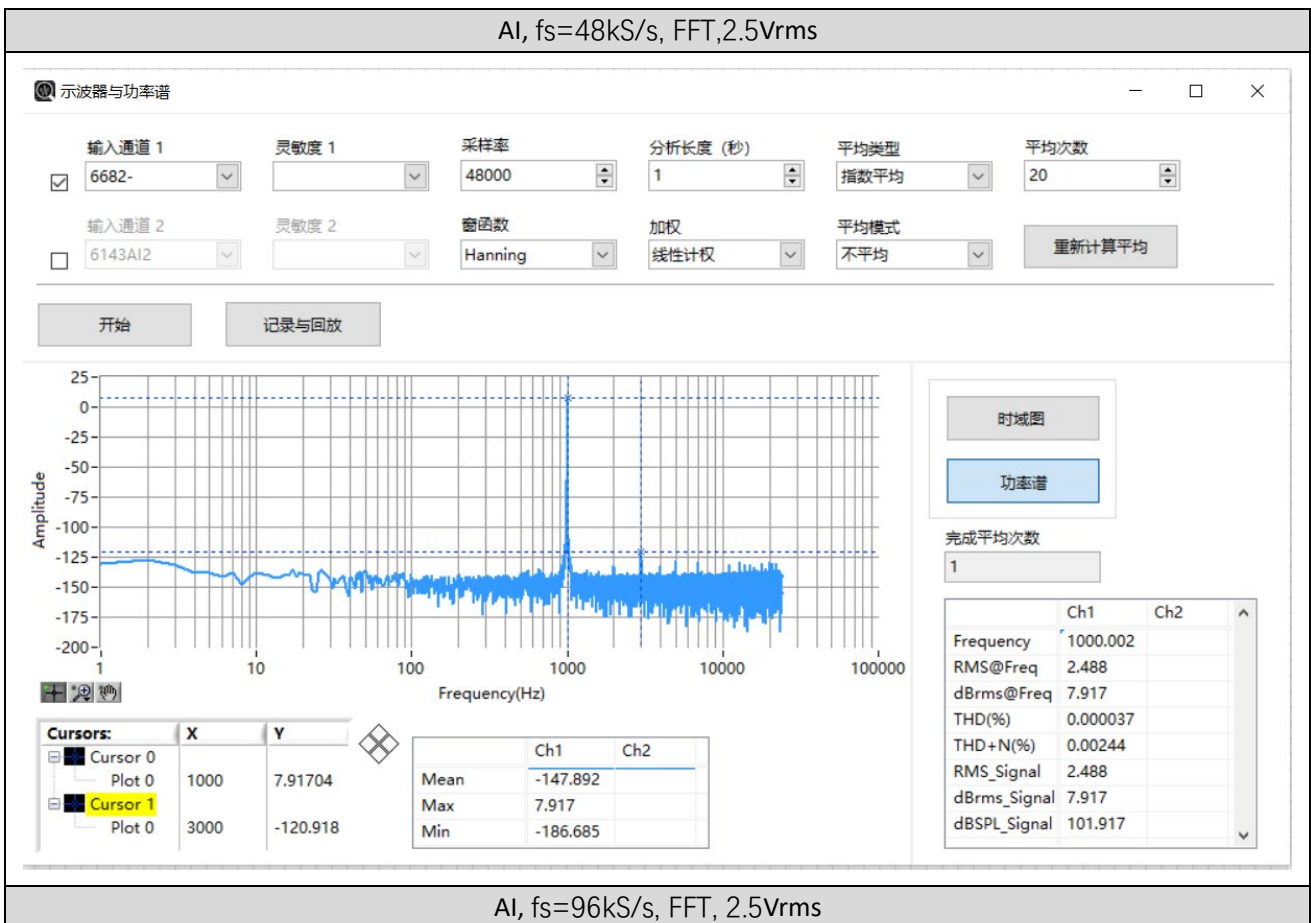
AI, fs=48kS/s, FFT,2.5Vrms

示波器与功率谱

输入通道 1
6682-
灵敏度 1
采样率
48000
分析长度（秒）
1
平均类型
指数平均
平均次数
20

输入通道 2
6143AI2
灵敏度 2
窗函数
Hanning
加权
线性计权
平均模式
不平均
重新计算平均

开始
记录与回放

25
0
-25
-50
-75
-100
-125
-150
-175
-200
Amplitude
1
10
100
1000
10000
100000
Frequency(Hz)

| Cursors: | X | Y |
|---|---|---|
| Cursor 0 | | |
| Plot 0 | 1000 | 7.91704 |
| Cursor 1 | | |
| Plot 0 | 3000 | -120.918 |

| | Ch1 | Ch2 |
|---|---|---|
| Mean | -147.892 | |
| Max | 7.917 | |
| Min | -186.685 | |

时域图
功率谱
完成平均次数
1

| | Ch1 | Ch2 |
|---|---|---|
| Frequency | 1000.002 | |
| RMS@Freq | 2.488 | |
| dBrms@Freq | 7.917 | |
| THD(%) | 0.000037 | |
| THD+N(%) | 0.00244 | |
| RMS_Signal | 2.488 | |
| dBrms_Signal | 7.917 | |
| dBSPL_Signal | 101.917 | |

AI, fs=96kS/s, FFT, 2.5Vrms